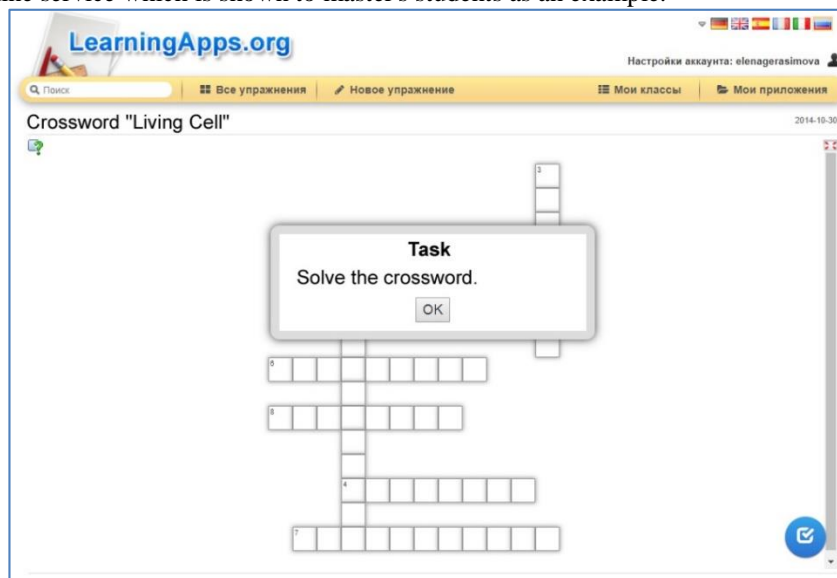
the service which is shown to master's students as an example.

LearningApps.org

Настройки аккаунта: elenagerasimova

Поиск | Все упражнения | Новое упражнение | Мои классы | Мои приложения

Crossword "Living Cell"

2014-10-30

3

Task

Solve the crossword.

OK

6

8

4

7